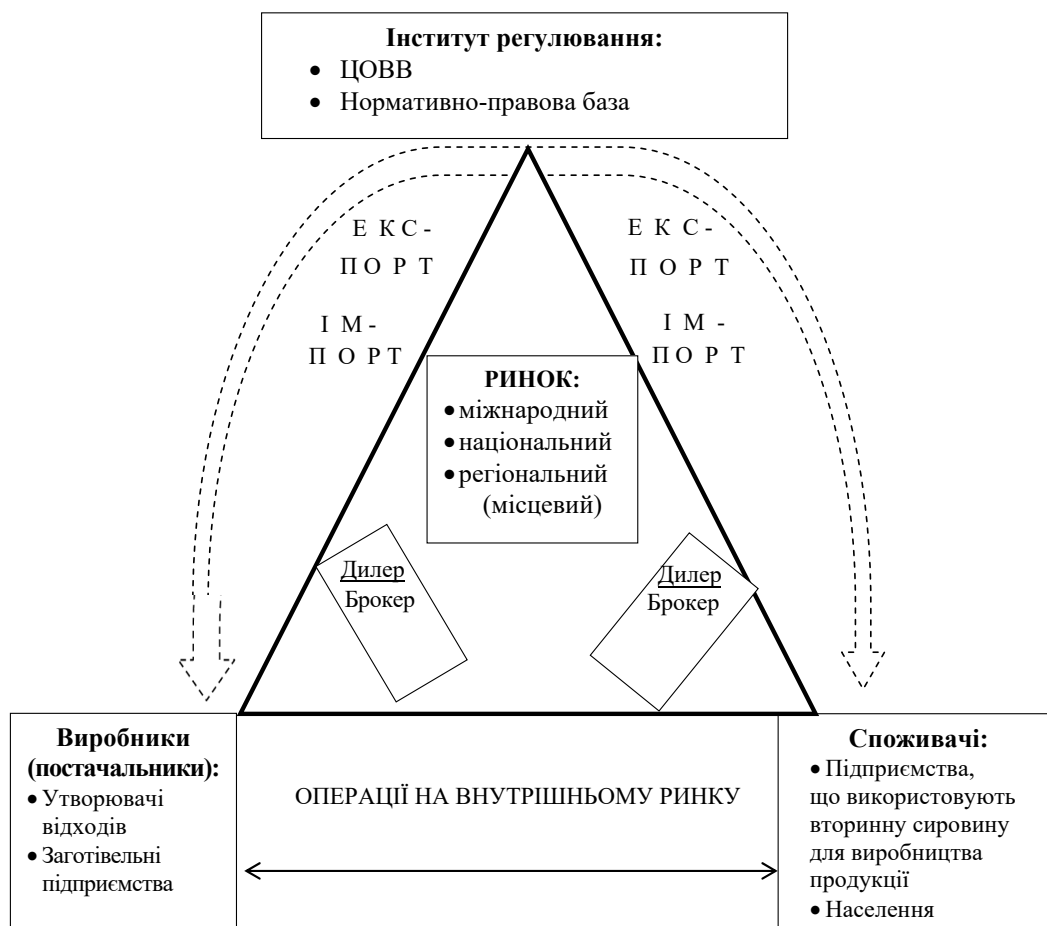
**Інститут регулювання:**
- ЦОВВ
- Нормативно-правова база

Е К С - П О Р Т

І М - П О Р Т

Е К С - П О Р Т

І М - П О Р Т

**РИНОК:**
- міжнародний
- національний
- регіональний (місцевий)

Дилер
Брокер

Дилер
Брокер

**Виробники (постачальники):**
- Утворювачі відходів
- Заготівельні підприємства

ОПЕРАЦІЇ НА ВНУТРІШНЬОМУ РИНКУ

**Споживачі:**
- Підприємства, що використовують вторинну сировину для виробництва продукції
- Населення